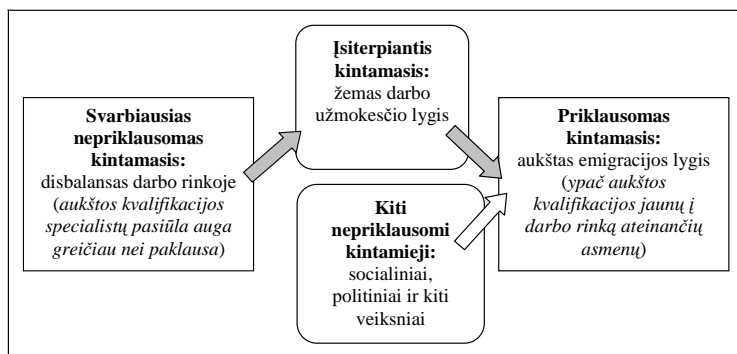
Svarbiausias nepriklausomas kintamasis: disbalansas darbo rinkoje (aukštos kvalifikacijos specialistų pasiūla auga greičiau nei paklausa)

Įsiterpiantis kintamasis: žemas darbo užmokesčio lygis

Kiti nepriklausomi kintamieji: socialiniai, politiniai ir kiti veiksniai

Priklausomas kintamasis: aukštas emigracijos lygis (ypač aukštos kvalifikacijos jaunų į darbo rinką ateinančių asmenų)